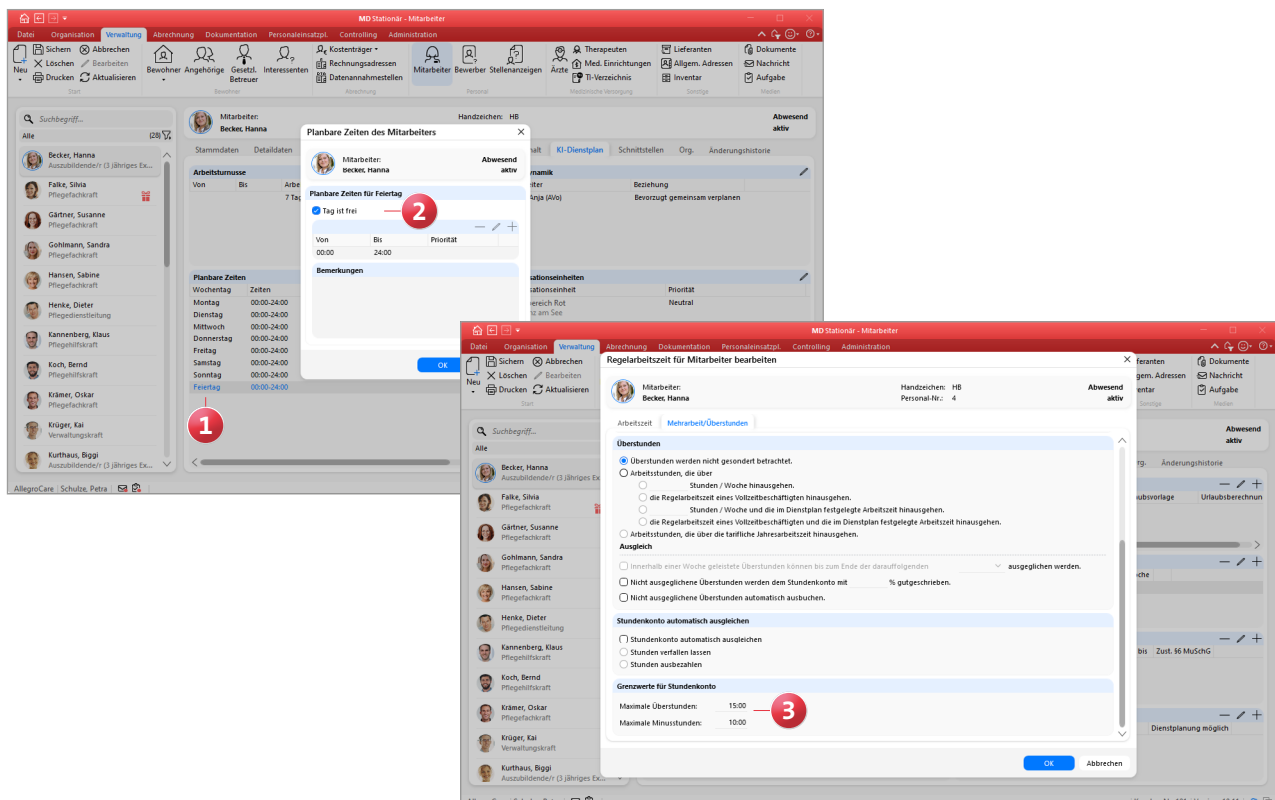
MD Stationär - Mitarbeiter

Datei Organisation Verwaltung Abrechnung Dokumentation Personaleinsatzpl. Controlling Administration

Neu Sichern Abbrechen Löschen Bearbeiten Drucken Aktualisieren Start
Bewohner Angehörige Gesetzl. Betreuer Interessenten Bewohner
Kostenträger Rechnungsadressen Datenannahmestellen Abrechnung
Mitarbeiter Bewerber Stellenanzeigen Personal
Ärzte Therapeuten Med. Einrichtungen TI-Verzeichnis Medizinische Versorgung
Lieferanten Allgem. Adressen Inventar Sonstige
Dokumente Nachricht Aufgabe Medien

Suchbegriff...
Alle (28)
Becker, Hanna Auszubildende/r (3 jähriges Ex...
Falke, Silvia Pflegefachkraft
Gärtner, Susanne Pflegefachkraft
Gohlmann, Sandra Pflegefachkraft
Hansen, Sabine Pflegefachkraft
Henke, Dieter Pflegedienstleitung
Kannenberg, Klaus Pflegehilfskraft
Koch, Bernd Pflegehilfskraft
Krämer, Oskar Pflegefachkraft
Krüger, Kai Verwaltungskraft
Kurthaus, Biggi Auszubildende/r (3 jähriges Ex...

Mitarbeiter: Becker, Hanna
Handzeichen: HB
Abwesend aktiv

Stammdaten Detaildaten halt KI-Dienstplan Schnittstellen Org. Änderungshistorie

Arbeitsturnusse
Von Bis Arbe
7 Tag
ynamik
iter Beziehung
Anja (AVo) Bevorzugt gemeinsam verplanen

Planbare Zeiten
Wochentag Zeiten
Montag 00:00-24:00
Dienstag 00:00-24:00
Mittwoch 00:00-24:00
Donnerstag 00:00-24:00
Freitag 00:00-24:00
Samstag 00:00-24:00
Sonntag 00:00-24:00
Feiertag 00:00-24:00

sationseinheiten
sationseinheit Priorität
ereich Rot Neutral
z am See

AllegroCare | Schulze, Petra

Planbare Zeiten des Mitarbeiters
Mitarbeiter: Becker, Hanna
Abwesend aktiv
Planbare Zeiten für Feiertag
Tag ist frei
Von Bis Priorität
00:00 24:00
Bemerkungen
OK

1
2

Regelarbeitszeit für Mitarbeiter bearbeiten
Mitarbeiter: Becker, Hanna
Handzeichen: HB
Personal-Nr.: 4
Abwesend aktiv

Arbeitszeit Mehrarbeit/Überstunden

Überstunden
Überstunden werden nicht gesondert betrachtet.
Arbeitsstunden, die über
Stunden / Woche hinausgehen.
die Regelarbeitszeit eines Vollzeitbeschäftigten hinausgehen.
Stunden / Woche und die im Dienstplan festgelegte Arbeitszeit hinausgehen.
die Regelarbeitszeit eines Vollzeitbeschäftigten und die im Dienstplan festgelegte Arbeitszeit hinausgehen.
Arbeitsstunden, die über die tarifliche Jahresarbeitszeit hinausgehen.
Ausgleich
Innerhalb einer Woche geleistete Überstunden können bis zum Ende der darauffolgenden ausgeglichen werden.
Nicht ausgeglichene Überstunden werden dem Stundenkonto mit % gutgeschrieben.
Nicht ausgeglichene Überstunden automatisch ausbuchen.

Stundenkonto automatisch ausgleichen
Stundenkonto automatisch ausgleichen
Stunden verfallen lassen
Stunden auszahlen

Grenzwerte für Stundenkonto
Maximale Überstunden: 15:00
Maximale Minusstunden: 10:00

3

OK Abbrechen

feranten gem. Adressen ntar Sonstige
Dokumente Nachricht Aufgabe Medien
Abwesend aktiv
rg. Änderungshistorie
ubsvorlage Urlaubsberechnun
oche
bis Zust. §6 MuSchG
Dienstplanung möglich